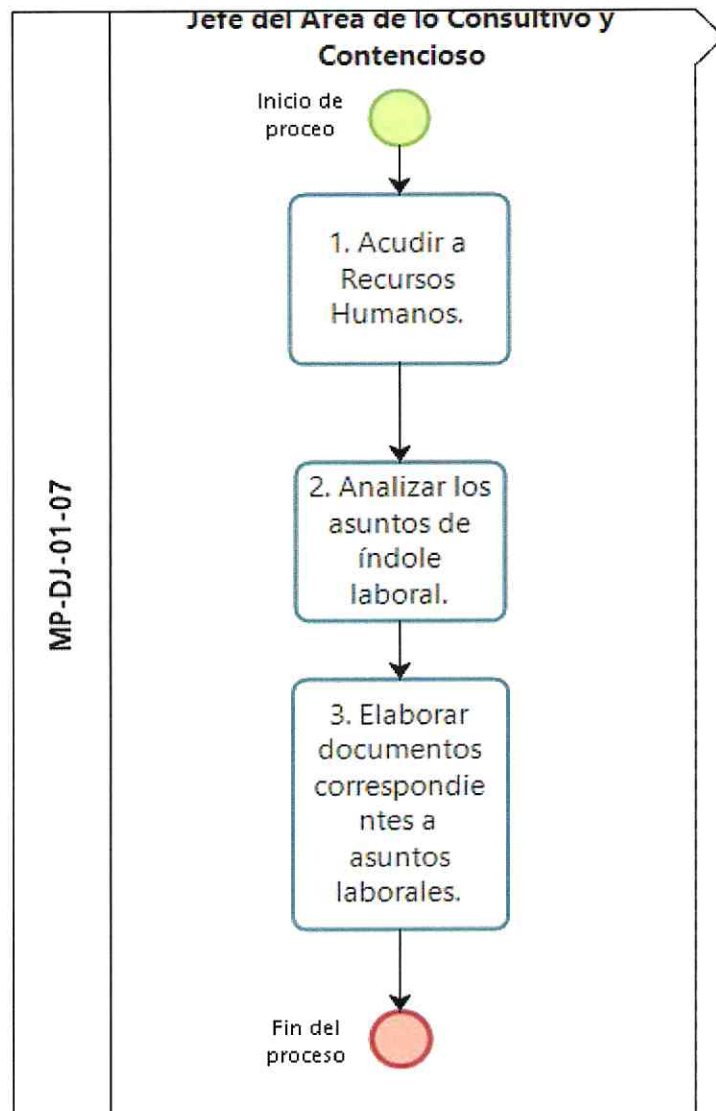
MP-DJ-01-07

Jefe del Área de lo Consultivo y Contencioso

Inicio de proceo

1. Acudir a Recursos Humanos.

2. Analizar los asuntos de índole laboral.

3. Elaborar documentos correspondientes a asuntos laborales.

Fin del proceso